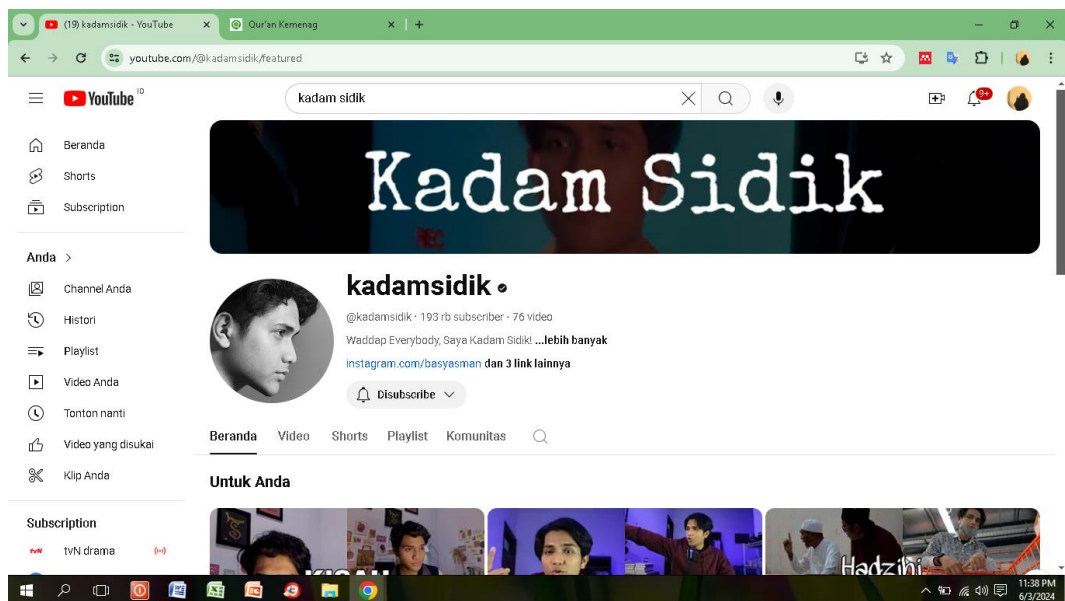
(19) kadamsidik - YouTube
Qur'an Kemenag
youtube.com/@kadamsidik/featured

YouTube ID
kadam sidik
9+

Beranda
Shorts
Subscription

Anda >
Channel Anda
Histori
Playlist
Video Anda
Tonton nanti
Video yang disukai
Klip Anda

Subscription
tvN drama

Kadam Sidik

kadamsidik
@kadamsidik · 193 rb subscriber · 76 video
Waddap Everybody, Saya Kadam Sidik! ...lebih banyak
instagram.com/basyasman dan 3 link lainnya
Disubscribe

Beranda Video Shorts Playlist Komunitas

Untuk Anda

KISAH
Hadzihi

11:38 PM
6/3/2024